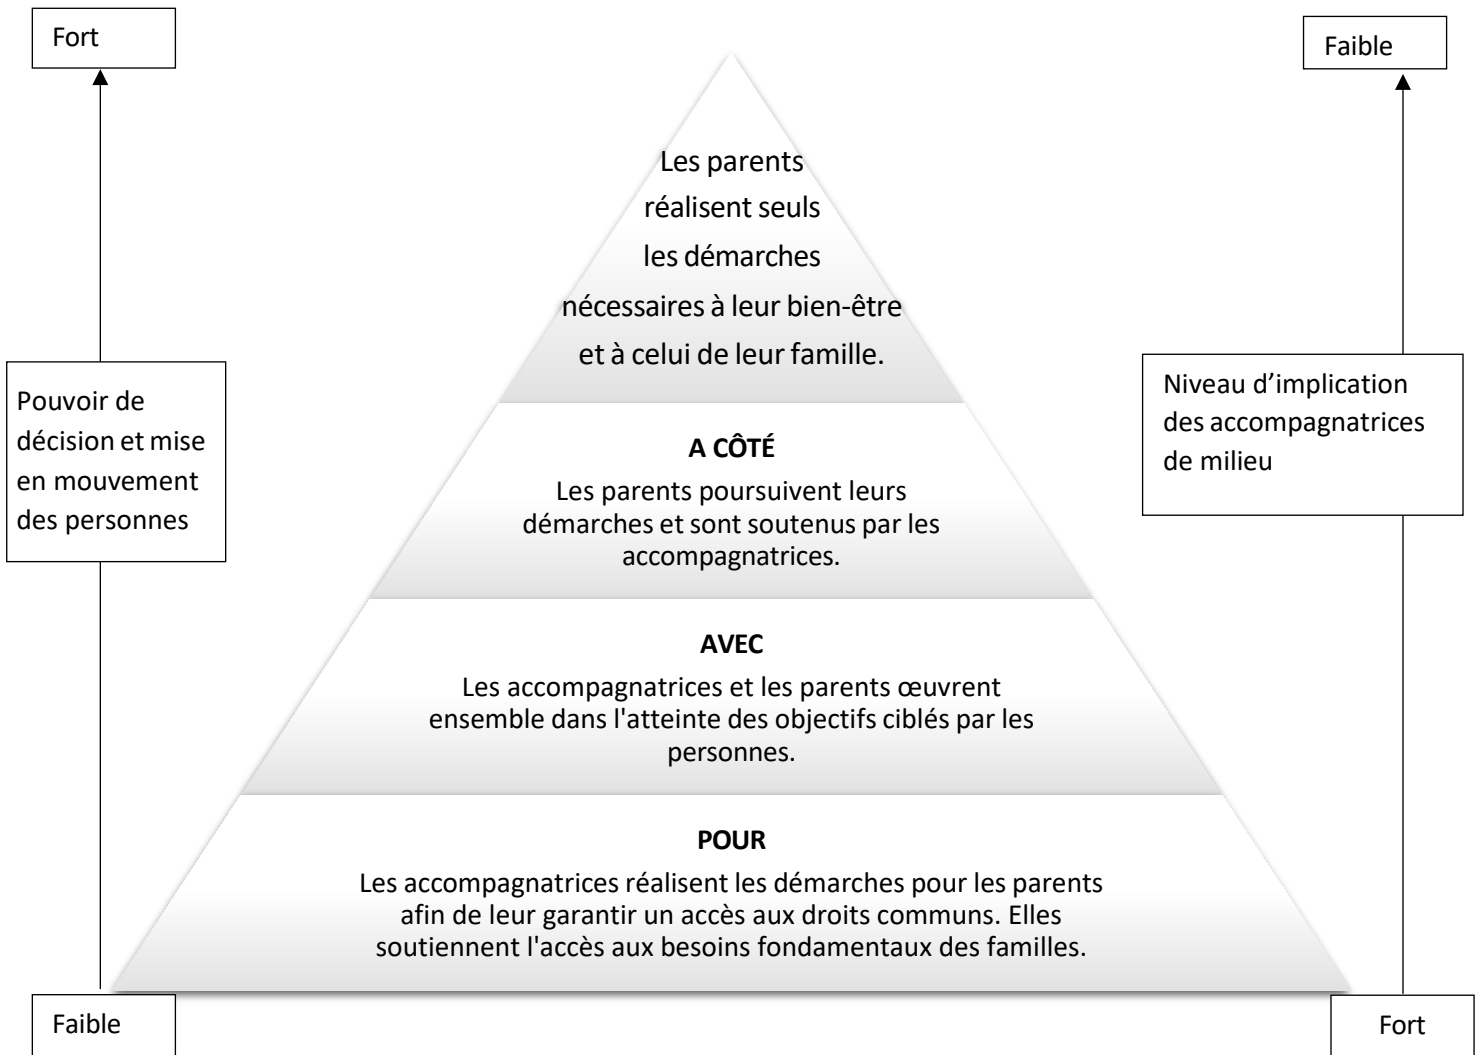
Fort

Faible

Les parents réalisent seuls les démarches nécessaires à leur bien-être et à celui de leur famille.

Pouvoir de décision et mise en mouvement des personnes

Niveau d'implication des accompagnatrices de milieu

**A CÔTÉ**

Les parents poursuivent leurs démarches et sont soutenus par les accompagnatrices.

**AVEC**

Les accompagnatrices et les parents œuvrent ensemble dans l'atteinte des objectifs ciblés par les personnes.

**POUR**

Les accompagnatrices réalisent les démarches pour les parents afin de leur garantir un accès aux droits communs. Elles soutiennent l'accès aux besoins fondamentaux des familles.

Faible

Fort